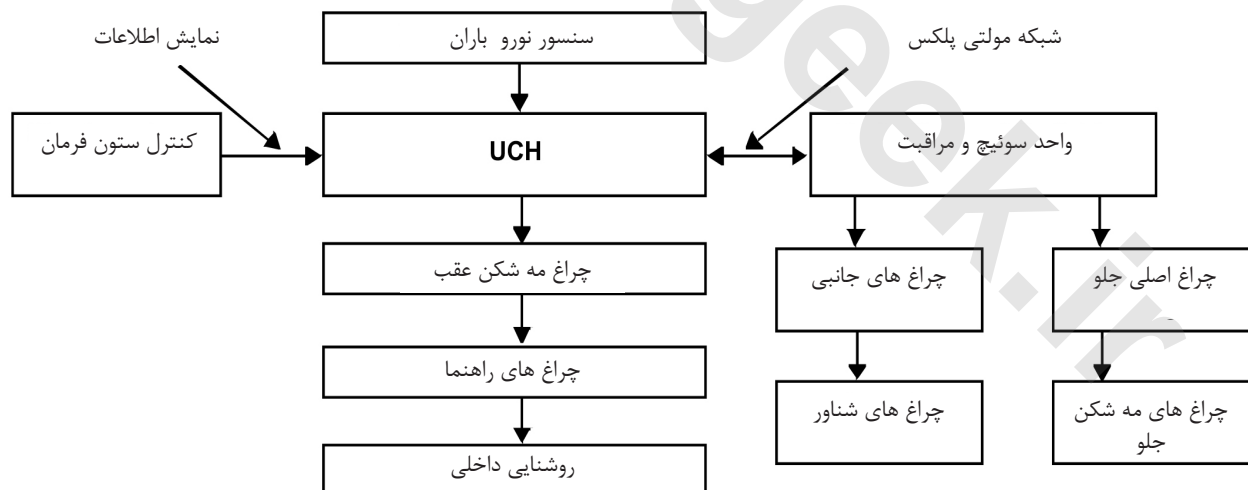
نمایش اطلاعات

سنسور نورو باران

شبکه مولتی پلکس

کنترل ستون فرمان

UCH

واحد سوئیچ و مراقبت

چراغ مه شکن عقب

چراغ های جانبی

چراغ اصلی جلو

چراغ های راهنما

چراغ های شناور

چراغ های مه شکن جلو

روشنایی داخلی

geek.ir